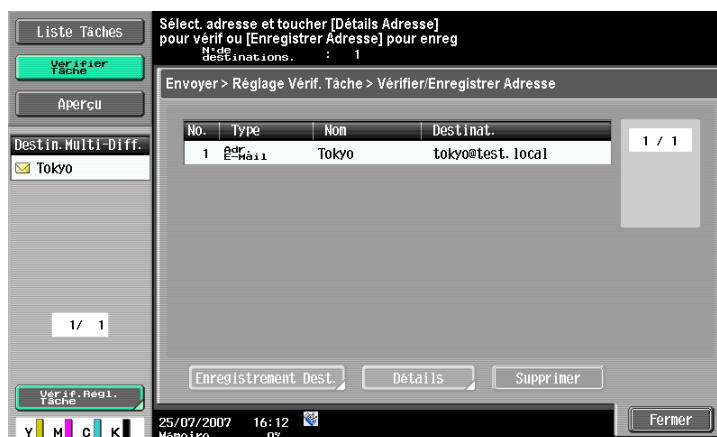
Liste Tâches

Vérifier Tâche

Aperçu

Destin.Multi-Diff.

Tokyo

1/ 1

Vérif.Régl. Tâche

Y M C K

Sélect. adresse et toucher [Détails Adresse] pour vérif ou [Enregistrer Adresse] pour enreg

N°de destinations. : 1

Envoyer > Réglage Vérif. Tâche > Vérifier/Enregistrer Adresse

| No. | Type | Nom | Destinat. |
|---|---|---|---|
| 1 | Adr. E-Mail | Tokyo | tokyo@test.local |

1 / 1

Enregistrement Dest.

Détails

Supprimer

25/07/2007 16:12

Mémoire 0%

Fermer